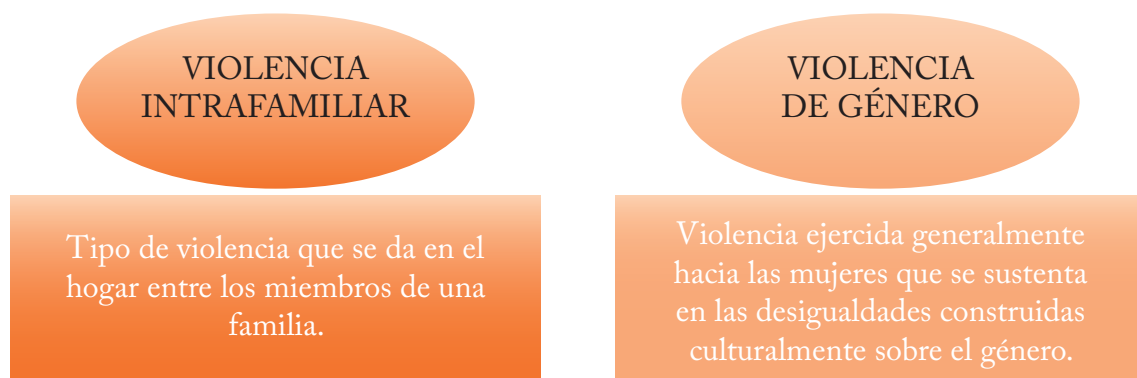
VIOLENCIA INTRAFAMILIAR

Tipo de violencia que se da en el hogar entre los miembros de una familia.

VIOLENCIA DE GÉNERO

Violencia ejercida generalmente hacia las mujeres que se sustenta en las desigualdades construidas culturalmente sobre el género.